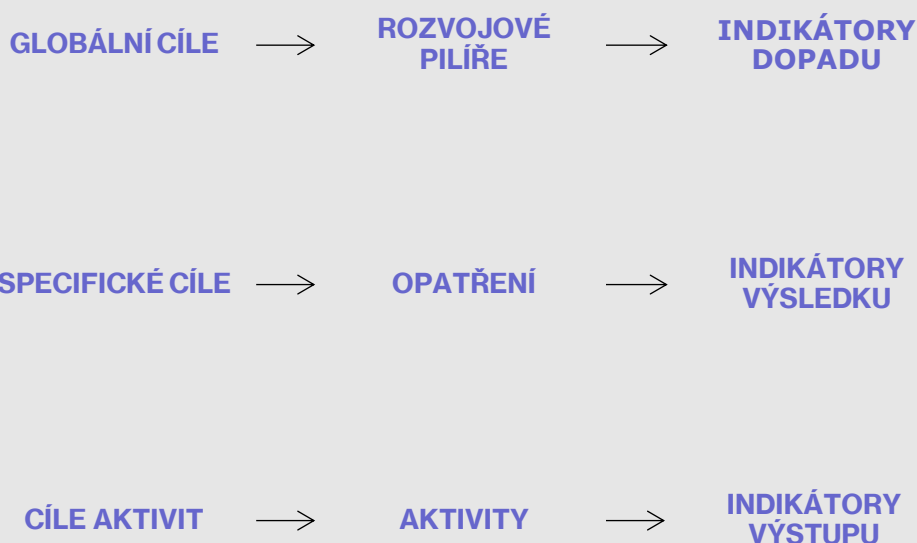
GLOBÁLNÍ CÍLE $\longrightarrow$ ROZVOJOVÉ PILÍŘE $\longrightarrow$ INDIKÁTORY DOPADU

SPECIFICKÉ CÍLE $\longrightarrow$ OPATŘENÍ $\longrightarrow$ INDIKÁTORY VÝSLEDKU

CÍLE AKTIVIT $\longrightarrow$ AKTIVITY $\longrightarrow$ INDIKÁTORY VÝSTUPU